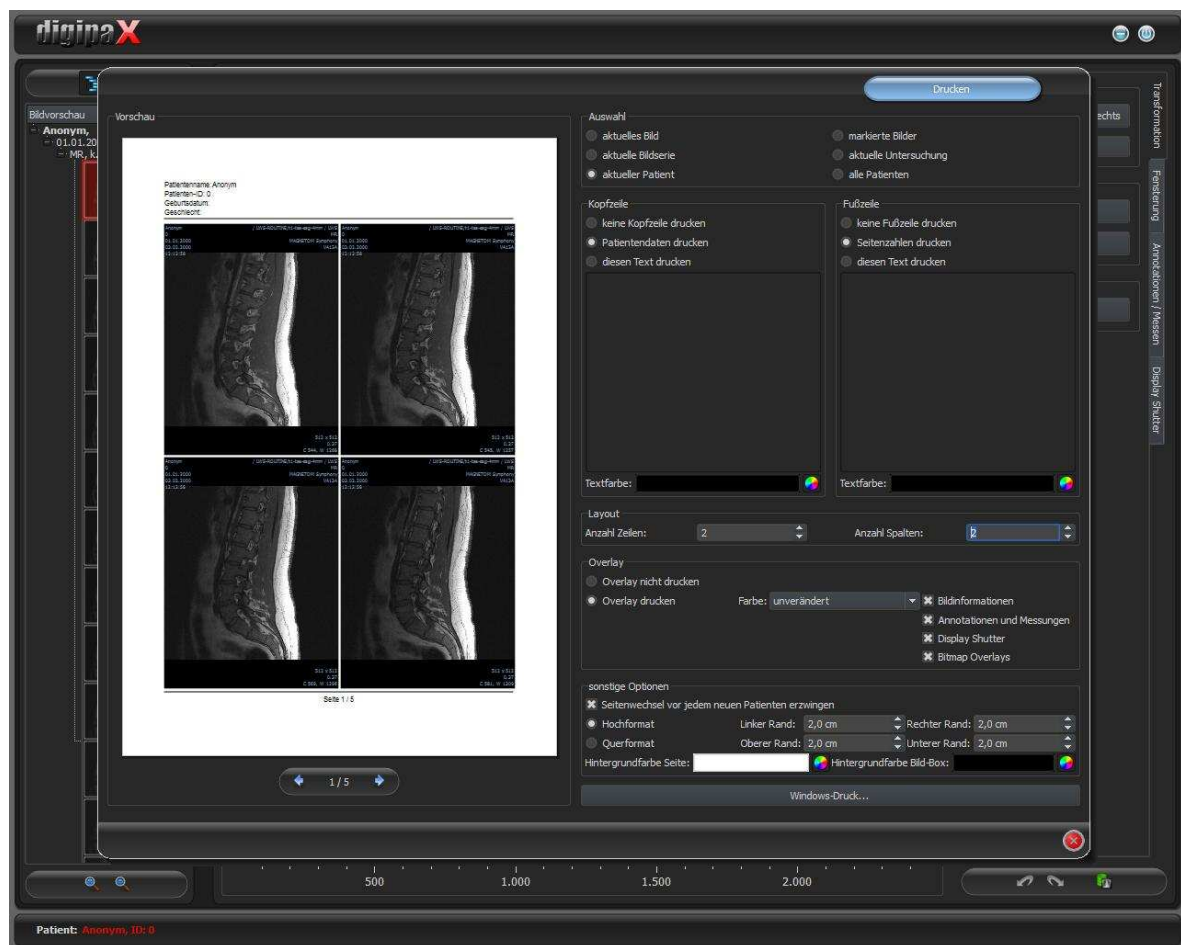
digipaX

Drucken

Bildvorschau
Anonym,
01.01.20
MR, k

Vorschau

Patientenname: Anonym
Patienten-ID: 0
Geburtsdatum:
Geschlecht:

Seite 1 / 5

1/5

Auswahl
aktuelles Bild
markierte Bilder
aktuelle Bildserie
aktuelle Untersuchung
aktueller Patient
alle Patienten

Kopfzeile
keine Kopfzeile drucken
Patientendaten drucken
diesen Text drucken
Textfarbe:

Fußzeile
keine Fußzeile drucken
Seitenzahlen drucken
diesen Text drucken
Textfarbe:

Layout
Anzahl Zeilen: 2
Anzahl Spalten: 2

Overlay
Overlay nicht drucken
Overlay drucken
Farbe: unverändert
Bildinformationen
Annotationen und Messungen
Display Shutter
Bitmap Overlays

sonstige Optionen
Seitenwechsel vor jedem neuen Patienten erzwingen
Hochformat
Linker Rand: 2,0 cm
Rechter Rand: 2,0 cm
Querformat
Oberer Rand: 2,0 cm
Unterer Rand: 2,0 cm
Hintergrundfarbe Seite:
Hintergrundfarbe Bild-Box:

Windows-Druck...

echts

Transformation
Fensterung
Annotationen / Messen
Display Shutter

500
1.000
1.500
2.000

Patient: Anonym, ID: 0